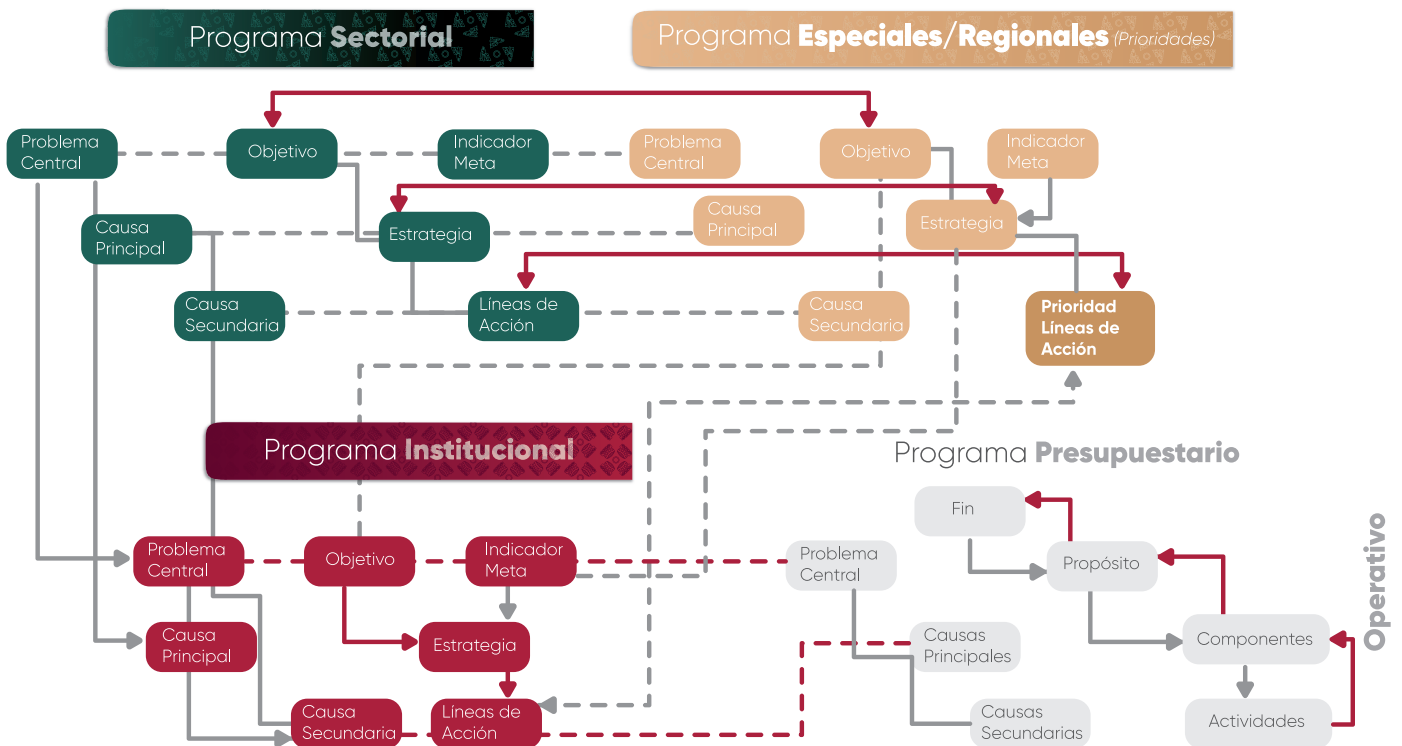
Programa Sectorial

Programa Especiales/Regionales (Prioridades)

Problema Central

Objetivo

Indicador Meta

Problema Central

Objetivo

Indicador Meta

Causa Principal

Estrategia

Causa Principal

Estrategia

Causa Secundaria

Líneas de Acción

Causa Secundaria

Prioridad Líneas de Acción

Programa Institucional

Programa Presupuestario

Fin

Propósito

Operativo

Problema Central

Objetivo

Indicador Meta

Problema Central

Causa Principal

Estrategia

Causas Principales

Componentes

Causa Secundaria

Líneas de Acción

Causas Secundarias

Actividades